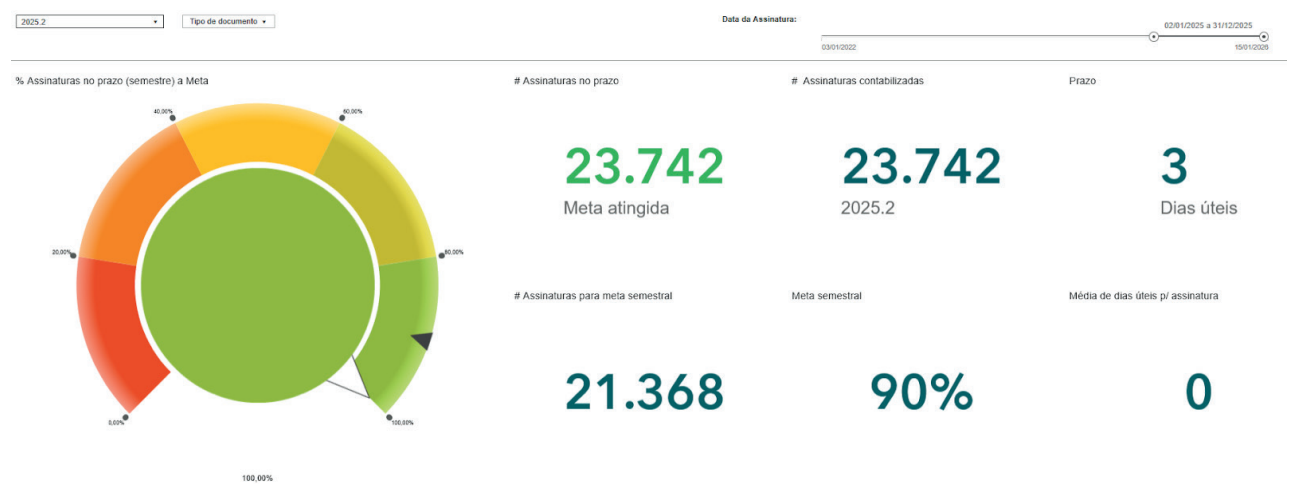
2025.2 ▾

Tipo de documento ▾

Data da Assinatura:

02/01/2025 a 31/12/2025

03/01/2022

15/01/2026

% Assinaturas no prazo (semestre) a Meta

40,00%

60,00%

20,00%

80,00%

0,00%

100,00%

100,00%

# Assinaturas no prazo

23.742

Meta atingida

# Assinaturas contabilizadas

23.742

2025.2

Prazo

3

Dias úteis

# Assinaturas para meta semestral

21.368

Meta semestral

90%

Média de dias úteis p/ assinatura

0